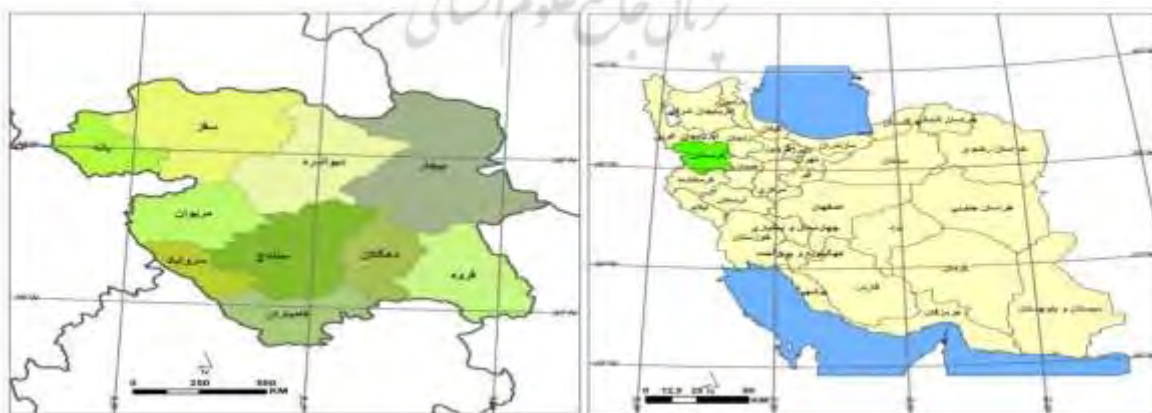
سقز
بانه
دیواندره
بیجار
مریوان
سنندج
دهگلان
قروه
سروآباد
کامیاران
0 250 500 KM

خراسان شمالی
خراسان رضوی
خراسان جنوبی
سمنان
اصفهان
چهارمحال و بختیاری
کهگیلویه و بویراحمد
فارس
هرمزگان
سیستان و بلوچستان
یزد
کرمان
خوزستان
بوشهر
0 12.5 25 50 KM